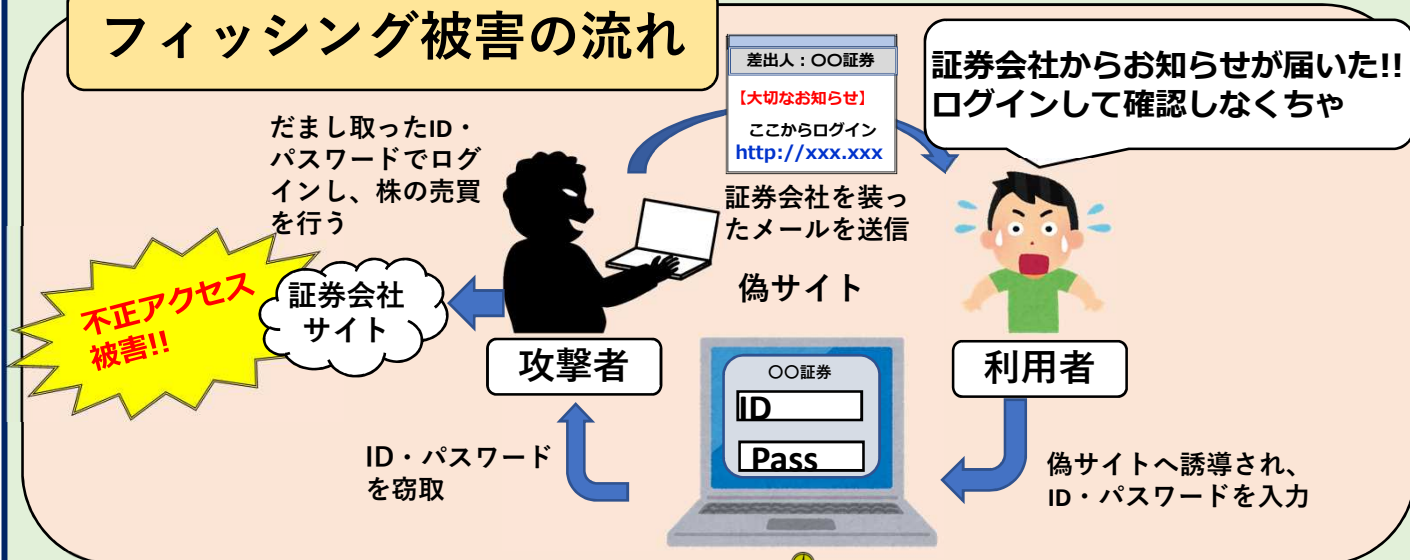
フィッシング被害の流れ

差出人：〇〇証券

【大切なお知らせ】

ここからログイン
http://xxx.xxx

証券会社からお知らせが届いた!!
ログインして確認しなくちゃ

だまし取ったID・パスワードでログインし、株の売買を行う

証券会社を装ったメールを送信

偽サイト

不正アクセス被害!!

証券会社サイト

攻撃者

利用者

〇〇証券

ID

Pass

ID・パスワードを窃取

偽サイトへ誘導され、ID・パスワードを入力